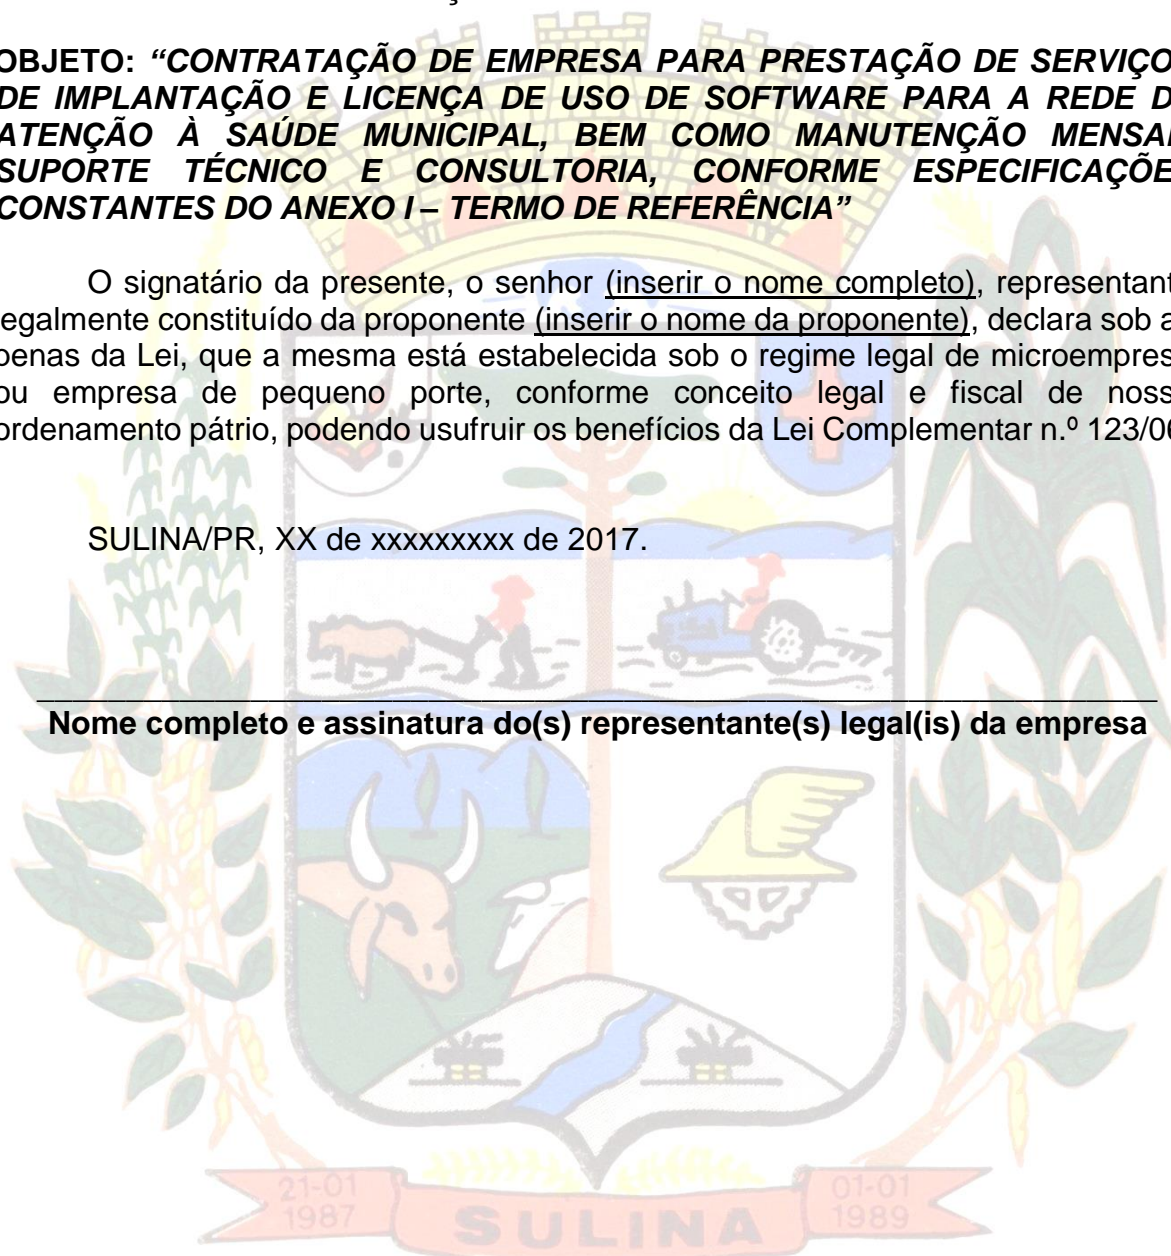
OBJETO: *“CONTRATAÇÃO DE EMPRESA PARA PRESTAÇÃO DE SERVIÇO DE IMPLANTAÇÃO E LICENÇA DE USO DE SOFTWARE PARA A REDE D ATENÇÃO À SAÚDE MUNICIPAL, BEM COMO MANUTENÇÃO MENSAL SUPORTE TÉCNICO E CONSULTORIA, CONFORME ESPECIFICAÇÕE CONSTANTES DO ANEXO I – TERMO DE REFERÊNCIA”*

O signatário da presente, o senhor (inserir o nome completo), representant legalmente constituído da proponente (inserir o nome da proponente), declara sob a penas da Lei, que a mesma está estabelecida sob o regime legal de microempres ou empresa de pequeno porte, conforme conceito legal e fiscal de noss ordenamento pátrio, podendo usufruir os benefícios da Lei Complementar n.º 123/06

SULINA/PR, XX de xxxxxxxxx de 2017.

Nome completo e assinatura do(s) representante(s) legal(is) da empresa

21-01 1987 SULINA 01-01 1989